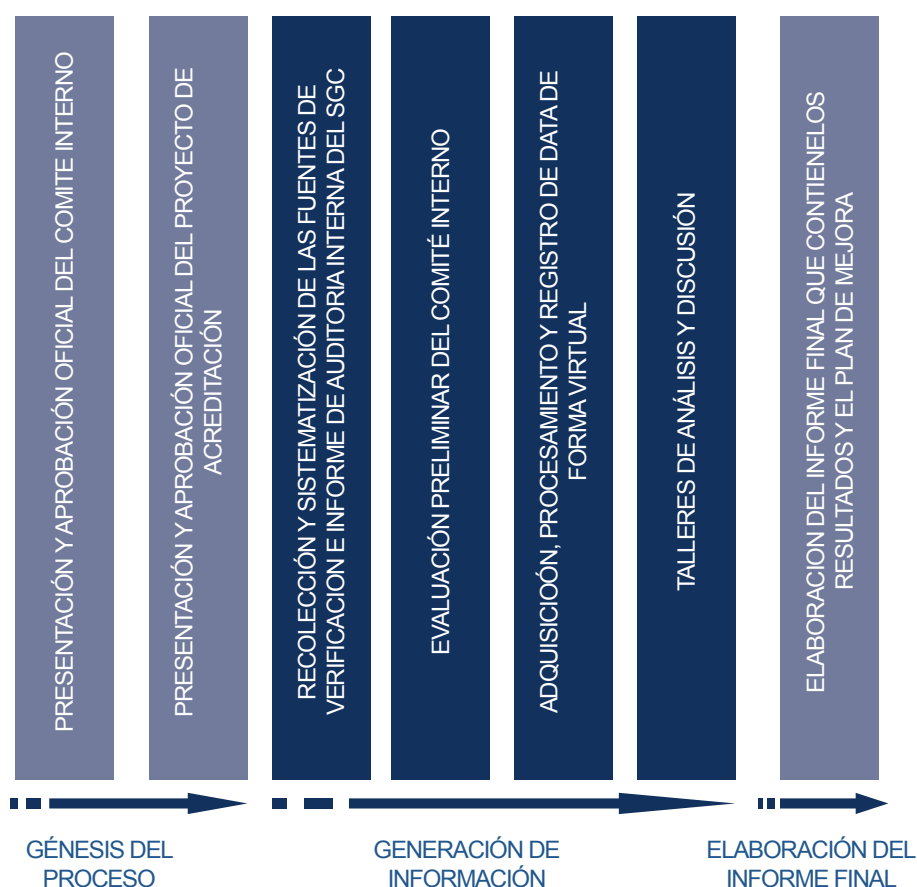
PRESENTACIÓN Y APROBACIÓN OFICIAL DEL COMITE INTERNO

PRESENTACIÓN Y APROBACIÓN OFICIAL DEL PROYECTO DE ACREDITACIÓN

RECOLECCIÓN Y SISTEMATIZACIÓN DE LAS FUENTES DE VERIFICACION E INFORME DE AUDITORIA INTERNA DEL SGC

EVALUACIÓN PRELIMINAR DEL COMITÉ INTERNO

ADQUISICIOÓN, PROCESAMIENTO Y REGISTRO DE DATA DE FORMA VIRTUAL

TALLERES DE ANÁLISIS Y DISCUSIÓN

ELABORACION DEL INFORME FINAL QUE CONTIENELOS RESULTADOS Y EL PLAN DE MEJORA

GÉNESIS DEL PROCESO

GENERACIÓN DE INFORMACIÓN

ELABORACIÓN DEL INFORME FINAL